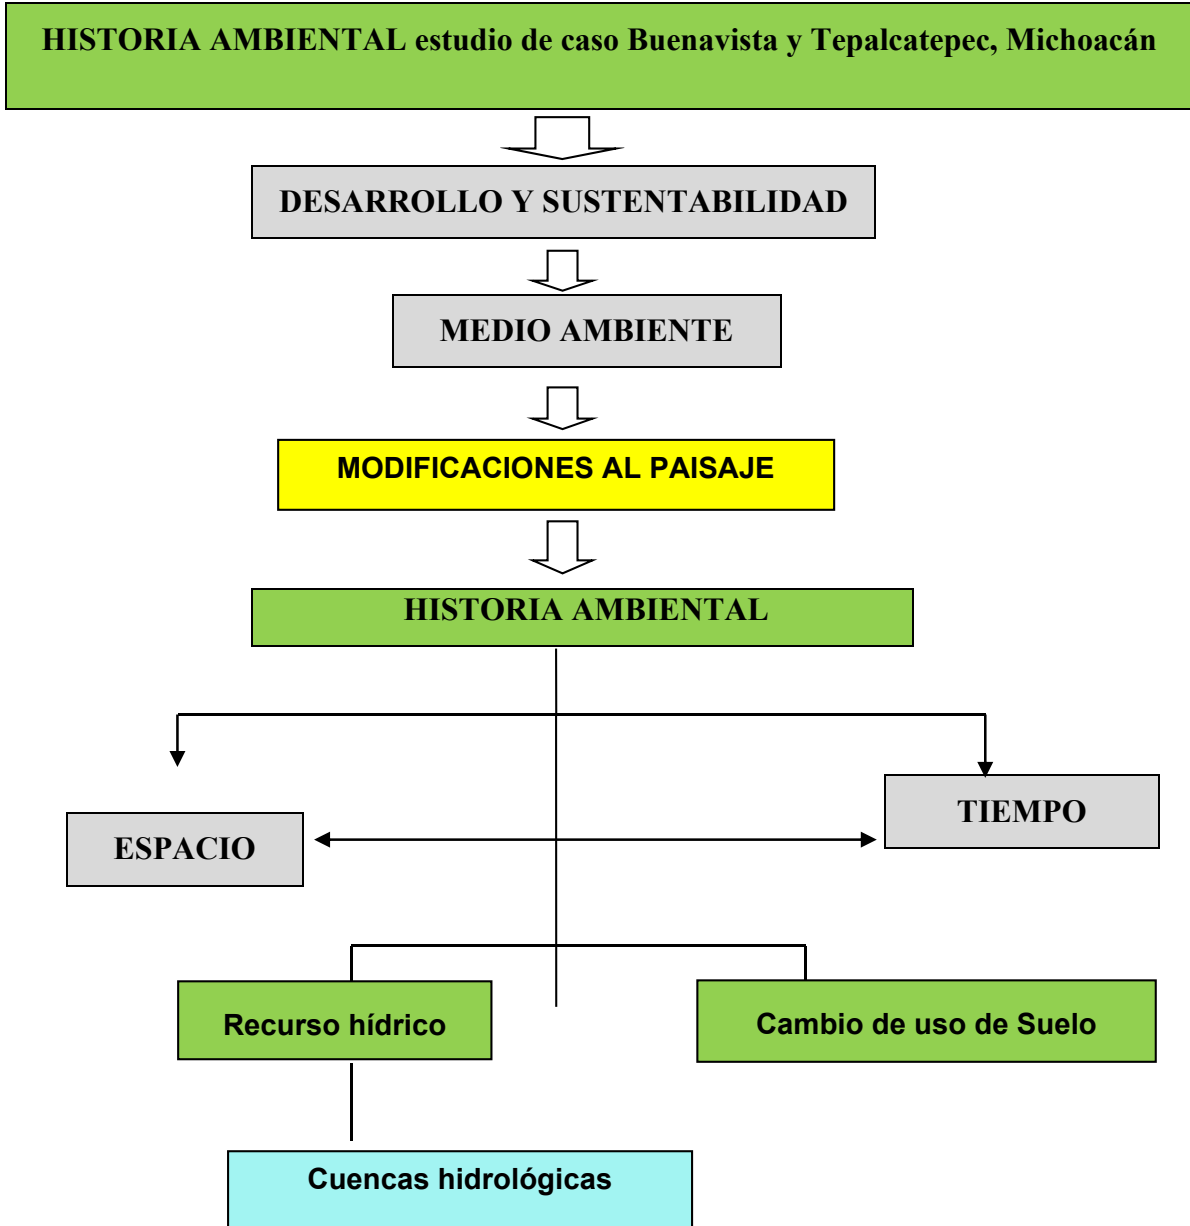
HISTORIA AMBIENTAL estudio de caso Buenavista y Tepalcatepec, Michoacán

DESARROLLO Y SUSTENTABILIDAD

MEDIO AMBIENTE

MODIFICACIONES AL PAISAJE

HISTORIA AMBIENTAL

ESPACIO

TIEMPO

Recurso hídrico

Cambio de uso de Suelo

Cuencas hidrológicas